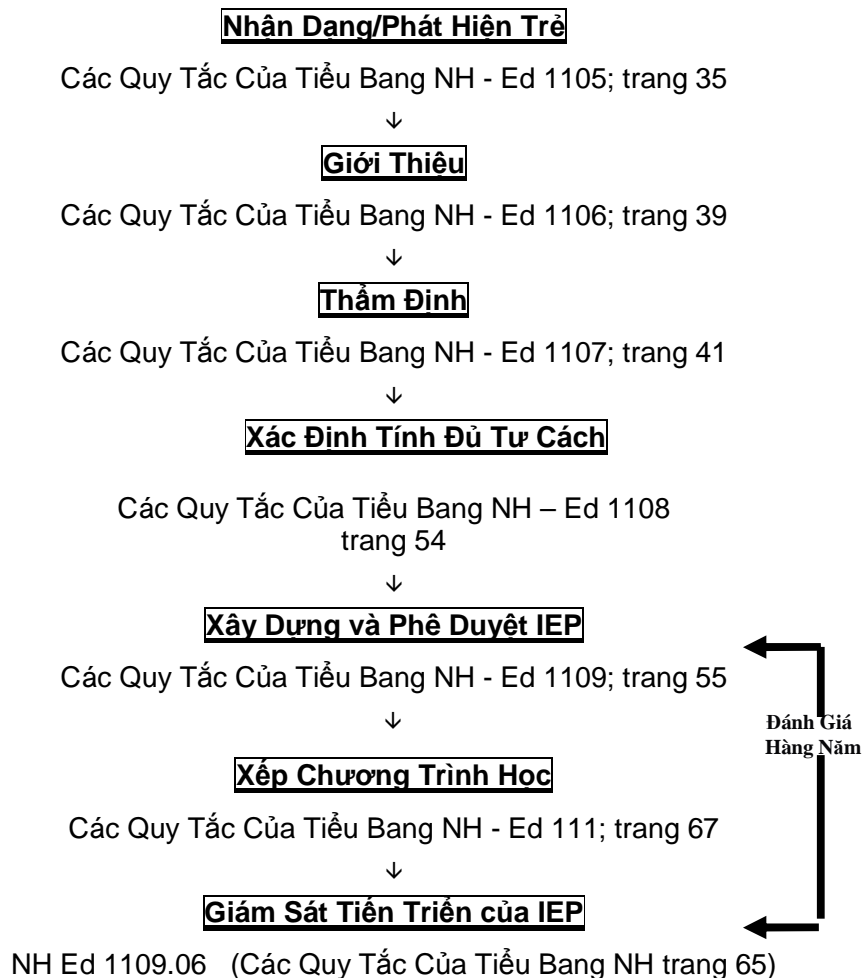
Nhận Dạng/Phát Hiện Trẻ

Các Quy Tắc Của Tiểu Bang NH - Ed 1105; trang 35

↓

Giới Thiệu

Các Quy Tắc Của Tiểu Bang NH - Ed 1106; trang 39

↓

Thẩm Định

Các Quy Tắc Của Tiểu Bang NH - Ed 1107; trang 41

↓

Xác Định Tính Đủ Tư Cách

Các Quy Tắc Của Tiểu Bang NH – Ed 1108 trang 54

↓

Xây Dựng và Phê Duyệt IEP

Các Quy Tắc Của Tiểu Bang NH - Ed 1109; trang 55

↓

Đánh Giá Hàng Năm

Xếp Chương Trình Học

Các Quy Tắc Của Tiểu Bang NH - Ed 111; trang 67

↓

Giám Sát Tiến Triển của IEP

NH Ed 1109.06 (Các Quy Tắc Của Tiểu Bang NH trang 65)